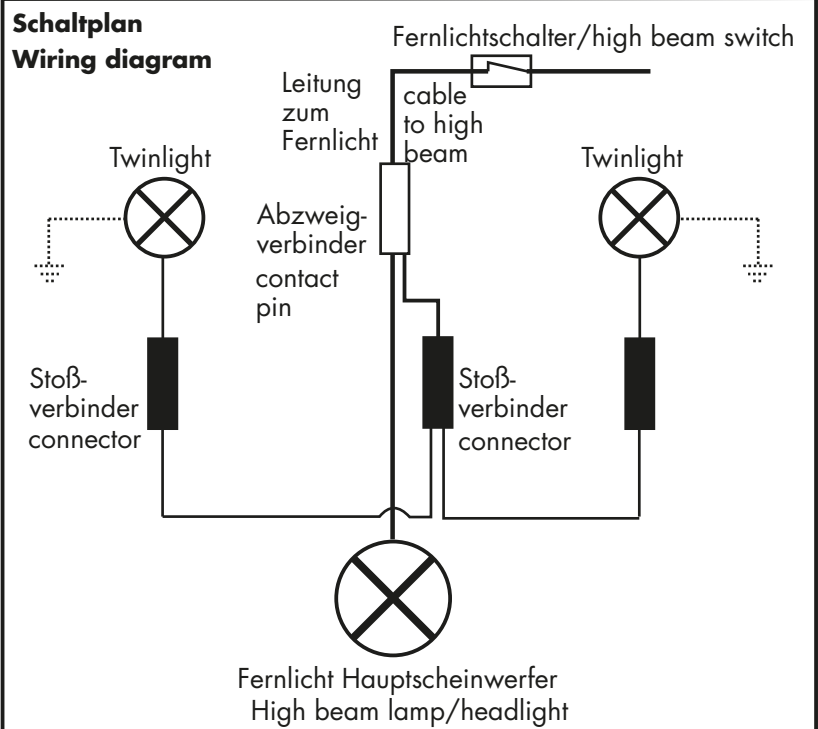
**Schaltplan**
**Wiring diagram**

Fernlichtschalter/high beam switch

Leitung zum Fernlicht

cable to high beam

Twinlight

Twinlight

Abzweigverbinder

contact pin

Stoßverbinder connector

Stoßverbinder connector

Fernlicht Hauptscheinwerfer
High beam lamp/headlight